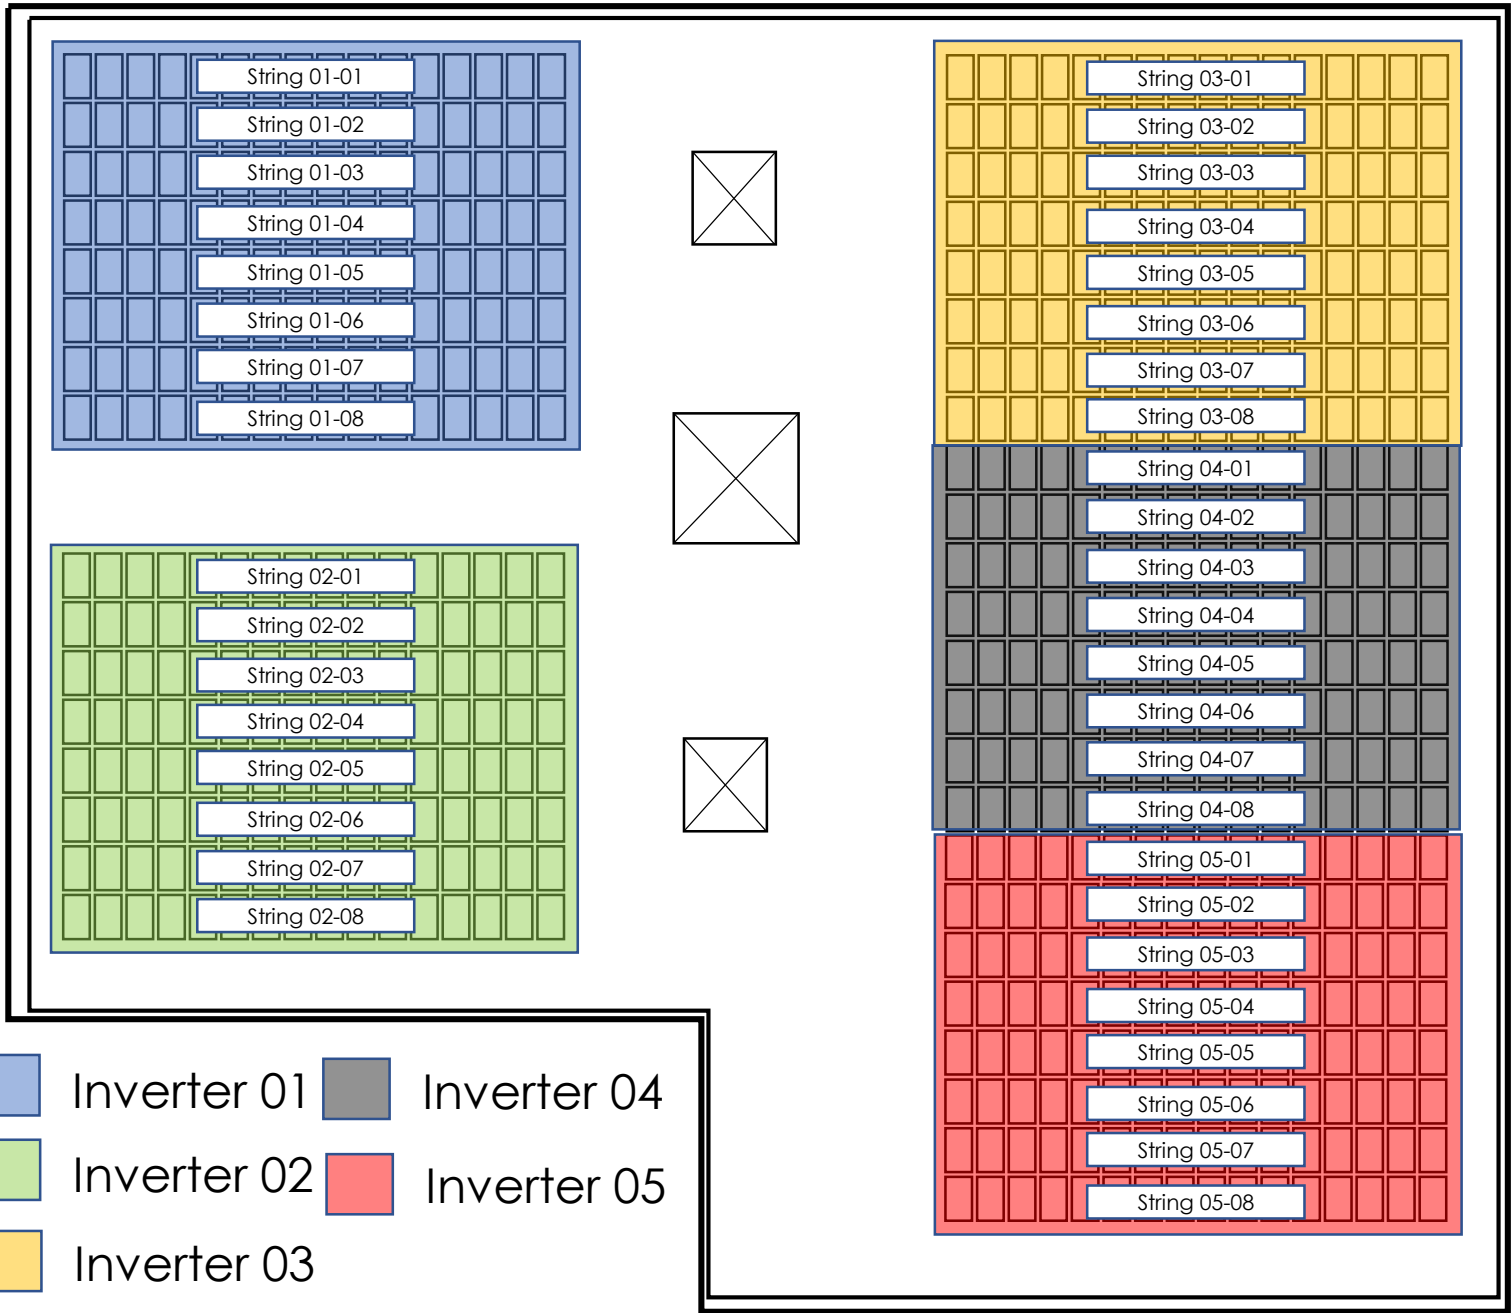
String 01-01
String 01-02
String 01-03
String 01-04
String 01-05
String 01-06
String 01-07
String 01-08

String 03-01
String 03-02
String 03-03
String 03-04
String 03-05
String 03-06
String 03-07
String 03-08

String 04-01
String 04-02
String 04-03
String 04-04
String 04-05
String 04-06
String 04-07
String 04-08

String 02-01
String 02-02
String 02-03
String 02-04
String 02-05
String 02-06
String 02-07
String 02-08

String 05-01
String 05-02
String 05-03
String 05-04
String 05-05
String 05-06
String 05-07
String 05-08

Inverter 01
Inverter 04
Inverter 02
Inverter 05
Inverter 03